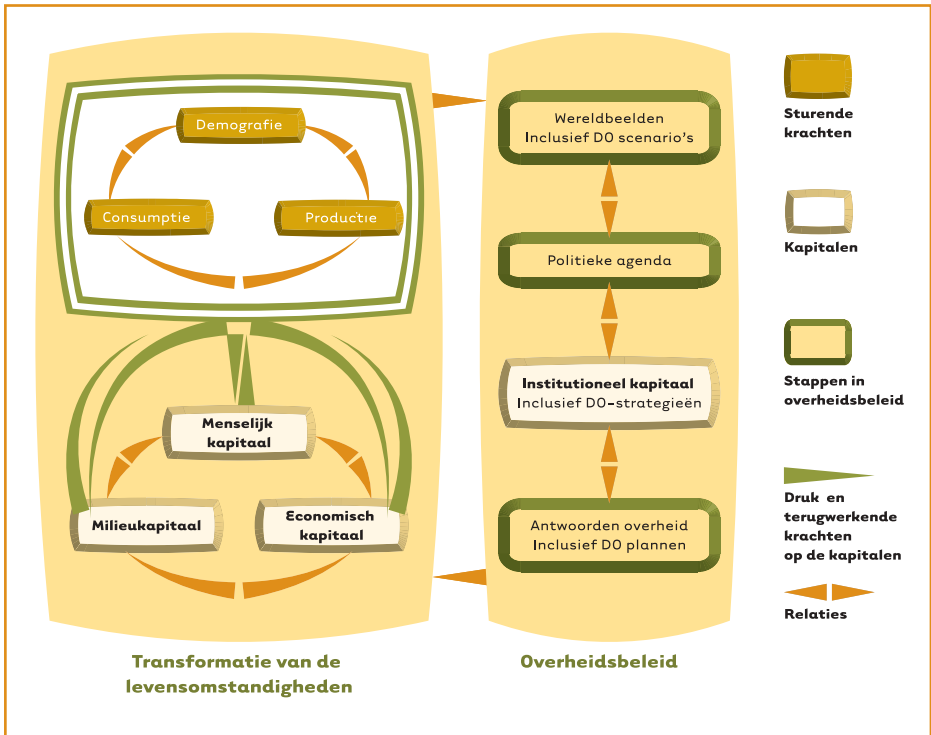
Demografie

Consumptie

Productie

Menselijk kapitaal

Milieukapitaal

Economisch kapitaal

Transformatie van de levensomstandigheden

Wereldbeelden Inclusief DO scenario's

Politieke agenda

Institutioneel kapitaal Inclusief DO-strategieën

Antwoorden overheid Inclusief DO plannen

Overheidsbeleid

Sturende krachten

Kapitalen

Stappen in overheidsbeleid

Druk en terugwerkende krachten op de kapitalen

Relaties